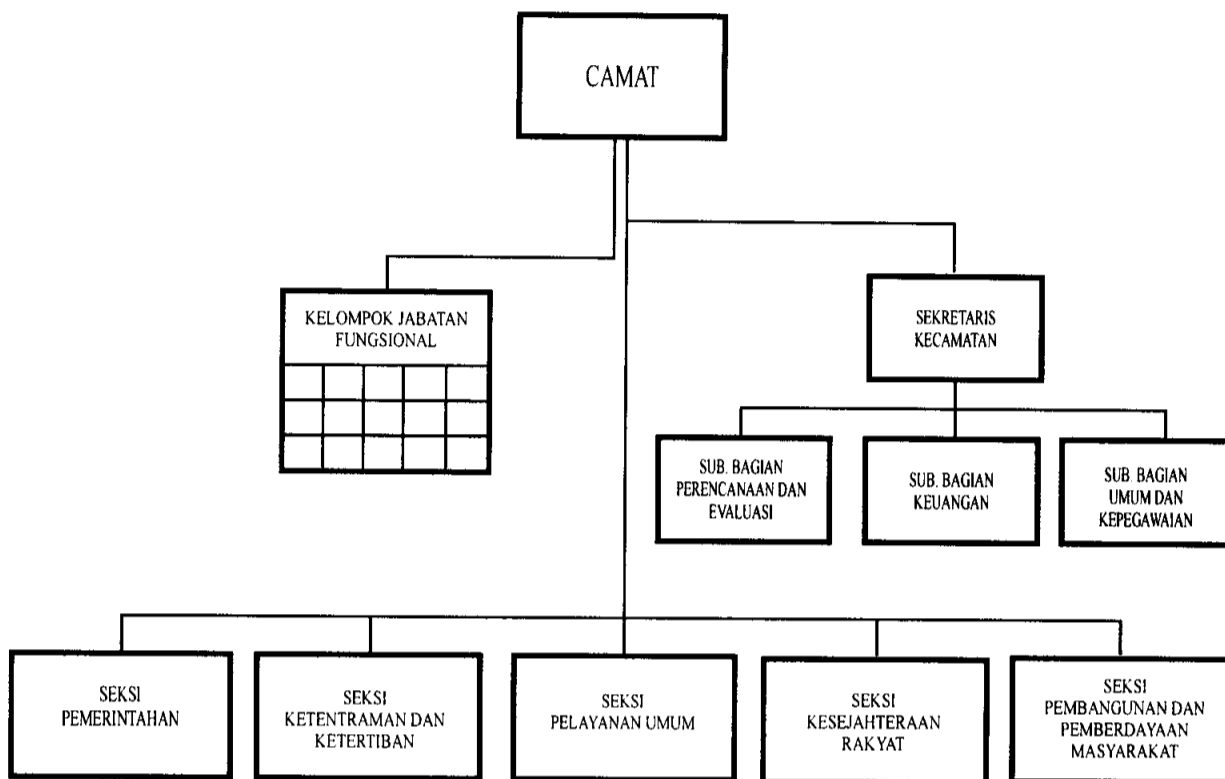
CAMAT

KELOMPOK JABATAN FUNGSIONAL

SEKRETARIS KECAMATAN

SUB. BAGIAN PERENCANAAN DAN EVALUASI

SUB. BAGIAN KEUANGAN

SUB. BAGIAN UMUM DAN KEPEGAWAIAN

SEKSI PEMERINTAHAN

SEKSI KETENTRAMAN DAN KETERTIBAN

SEKSI PELAYANAN UMUM

SEKSI KESEJAHTERAAN RAKYAT

SEKSI PEMBANGUNAN DAN PEMBERDAYAAN MASYARAKAT